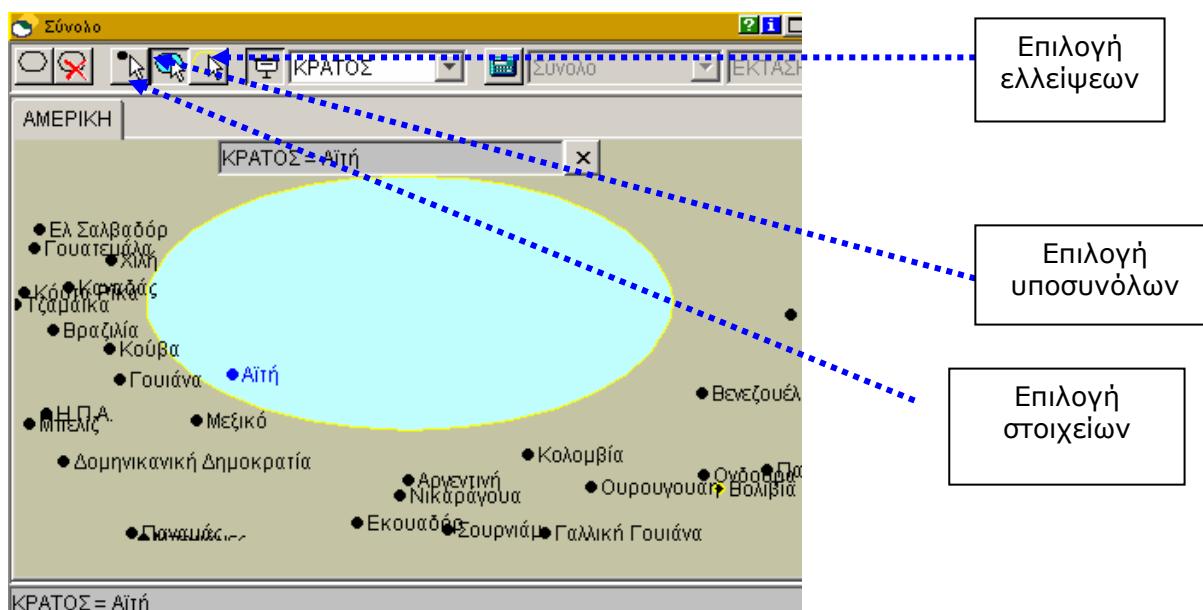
Σύνολο

ΚΡΑΤΟΣ

Σύνολο

ΕΚΤΑΣ

Επιλογή ελλείψεων

ΑΜΕΡΙΚΗ

ΚΡΑΤΟΣ = Αϊτή

Ελ Σαλβαδόρ
Γουατεμάλα
Χιλή
Κόστα Ρίκα
Καναδάς
Τζαμάικα
Βραζιλία
Κούβα
Γουιάνα
Αϊτή
Η.Π.Α.
Μπελίζ
Μεξικό
Βενεζουέλ
Δομηνικανική Δημοκρατία
Κολομβία
Αργεντινή
Νικαράγουα
Ουρουγουάη
Ονδούρα
Βολιβία
Πα
Εκουαδόρ
Σουρινάμ
Γαλλική Γουιάνα
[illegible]

Επιλογή υποσυνόλων

Επιλογή στοιχείων

ΚΡΑΤΟΣ = Αϊτή